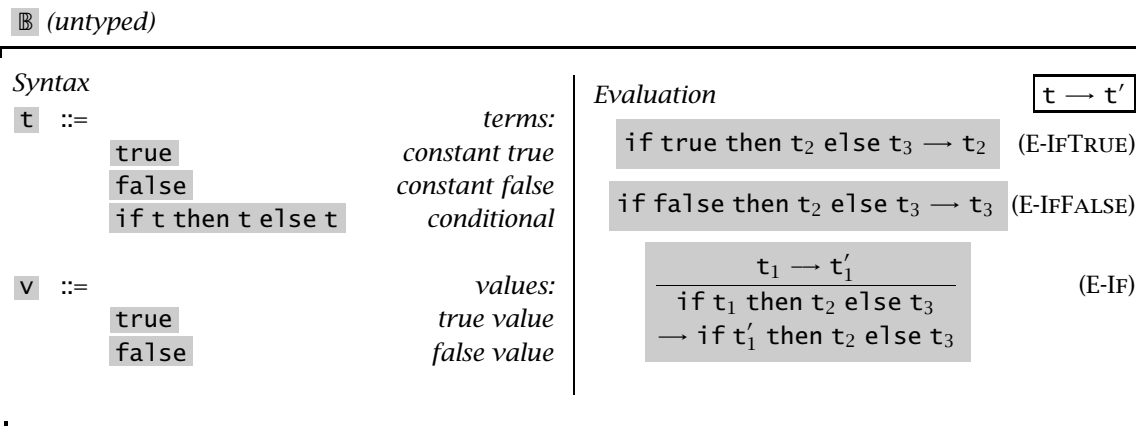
$\mathbb{B}$ (untyped)

Syntax

t ::= terms:
true constant true
false constant false
if t then t else t conditional

v ::= values:
true true value
false false value

Evaluation $t \longrightarrow t'$

if true then $t_2$ else $t_3 \longrightarrow t_2$ (E-IfTrue)

if false then $t_2$ else $t_3 \longrightarrow t_3$ (E-IfFalse)

$\frac{t_1 \longrightarrow t_1'}{\text{if } t_1 \text{ then } t_2 \text{ else } t_3 \longrightarrow \text{if } t_1' \text{ then } t_2 \text{ else } t_3}$ (E-If)